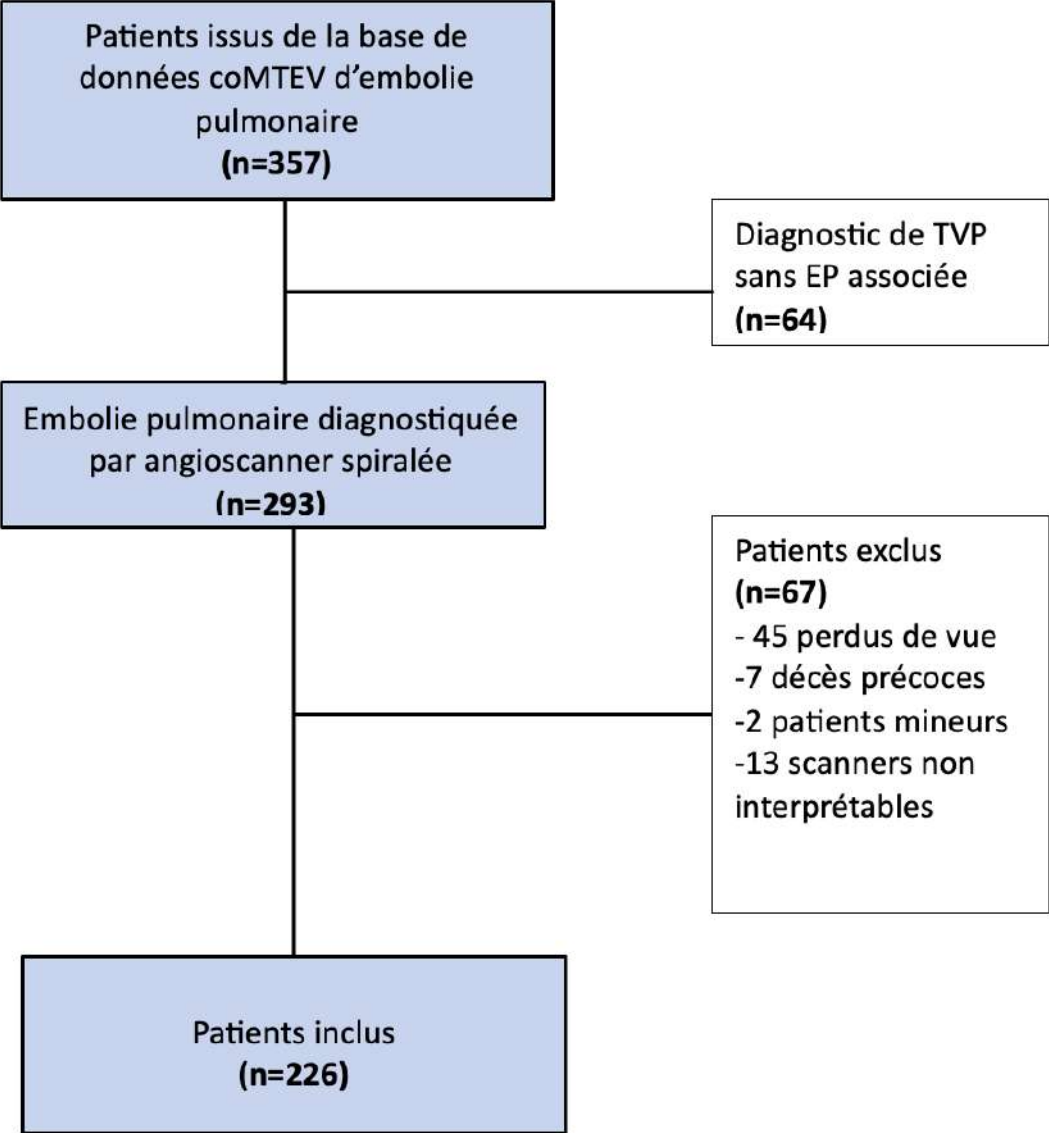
Patients issus de la base de données coMTEV d'embolie pulmonaire
(n=357)

Diagnostic de TVP sans EP associée
(n=64)

Embolie pulmonaire diagnostiquée par angioscanner spiralée
(n=293)

Patients exclus
(n=67)
- 45 perdus de vue
-7 décès précoces
-2 patients mineurs
-13 scanners non interprétables

Patients inclus
(n=226)